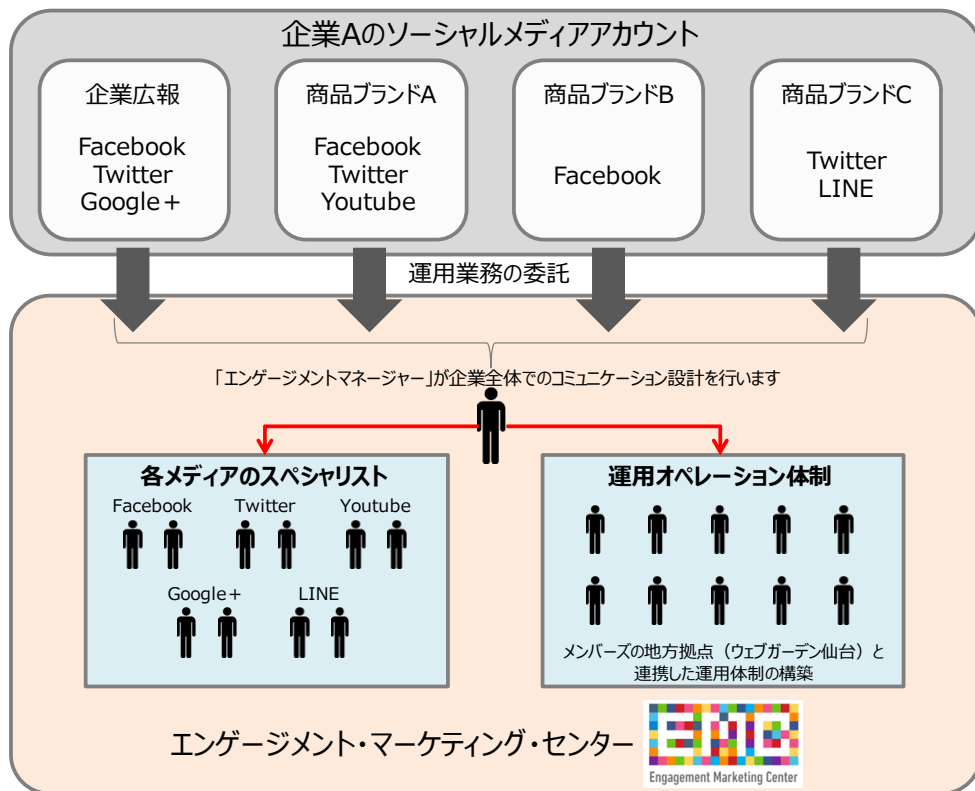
企業Aのソーシャルメディアアカウント

企業広報

Facebook
Twitter
Google＋

商品ブランドA

Facebook
Twitter
Youtube

商品ブランドB

Facebook

商品ブランドC

Twitter
LINE

運用業務の委託

「エンゲージメントマネージャー」が企業全体でのコミュニケーション設計を行います

各メディアのスペシャリスト

Facebook Twitter Youtube

Google＋ LINE

運用オペレーション体制

メンバーズの地方拠点（ウェブガーデン仙台）と連携した運用体制の構築

エンゲージメント・マーケティング・センター

EMC
Engagement Marketing Center